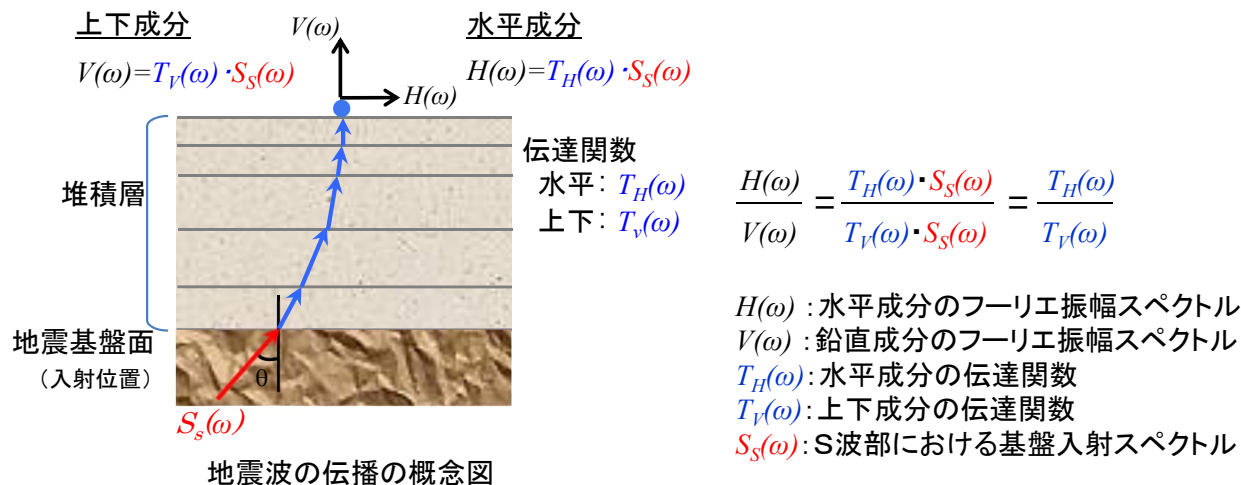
上下成分

$V(\omega)=T_V(\omega) \cdot S_S(\omega)$

$V(\omega)$

$H(\omega)$

水平成分

$H(\omega)=T_H(\omega) \cdot S_S(\omega)$

伝達関数

水平：$T_H(\omega)$

上下：$T_v(\omega)$

堆積層

地震基盤面

（入射位置）

θ

$S_s(\omega)$

地震波の伝播の概念図

$\frac{H(\omega)}{V(\omega)} = \frac{T_H(\omega) \cdot S_S(\omega)}{T_V(\omega) \cdot S_S(\omega)} = \frac{T_H(\omega)}{T_V(\omega)}$

$H(\omega)$：水平成分のフーリエ振幅スペクトル

$V(\omega)$：鉛直成分のフーリエ振幅スペクトル

$T_H(\omega)$：水平成分の伝達関数

$T_V(\omega)$：上下成分の伝達関数

$S_S(\omega)$：S波部における基盤入射スペクトル